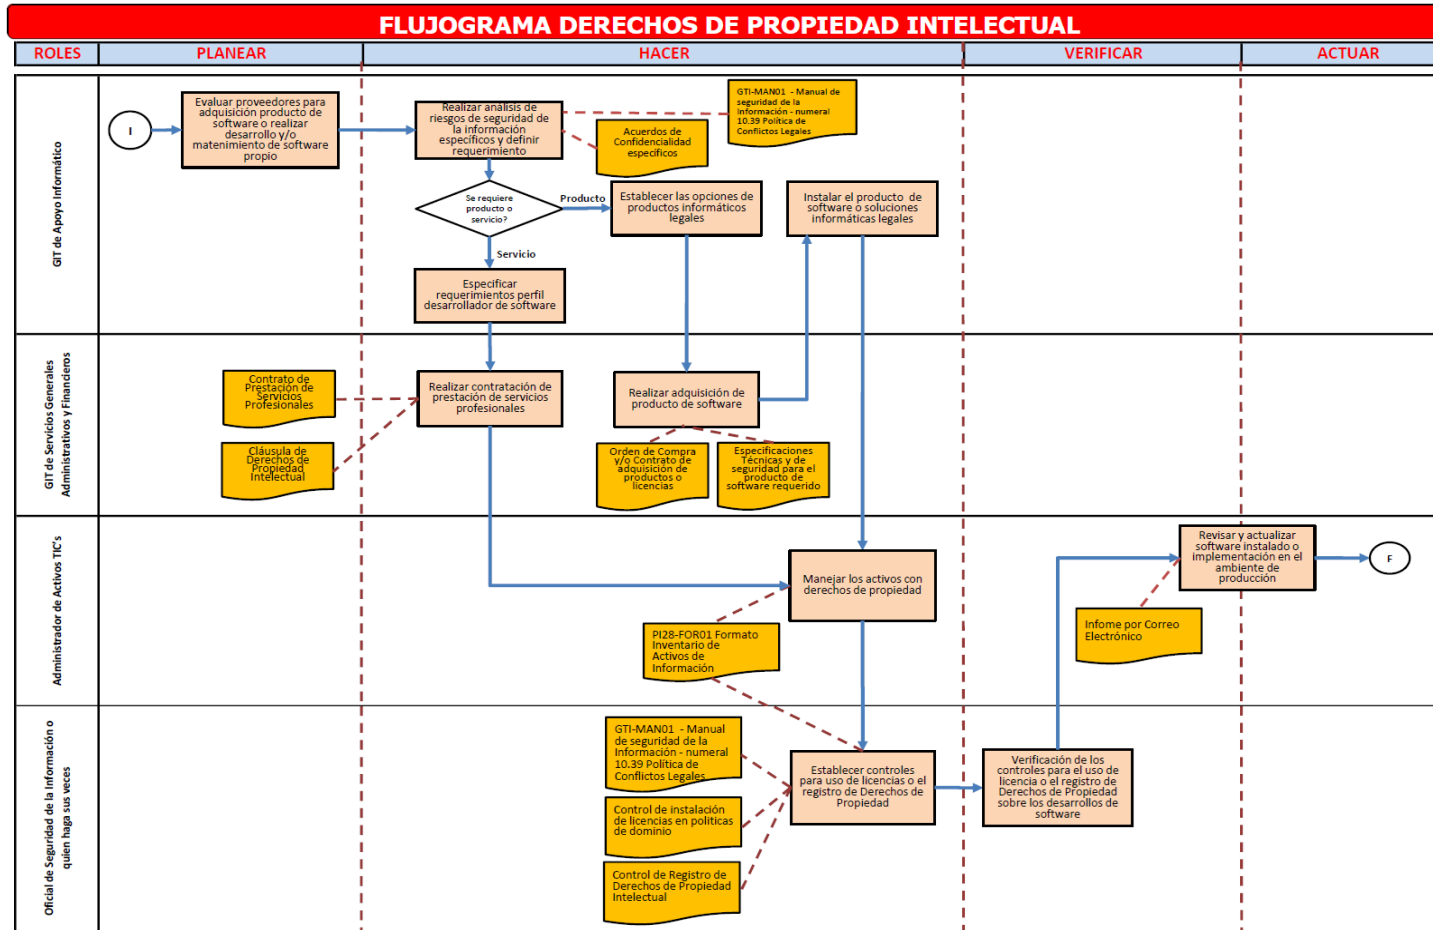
FLUJOGRAMA DERECHOS DE PROPIEDAD INTELECTUAL

| ROLES | PLANEAR | HACER | VERIFICAR | ACTUAR |
|---|---|---|---|---|

GIT de Apoyo Informático

I

Evaluar proveedores para adquisición producto de software o realizar desarrollo y/o matenimiento de software propio

Realizar análisis de riesgos de seguridad de la información específicos y definir requerimiento

GTI-MAN01 - Manual de seguridad de la información - numeral 10.39 Política de Conflictos Legales

Acuerdos de Confidencialidad específicos

Se requiere producto o servicio?

Producto

Servicio

Establecer las opciones de productos informáticos legales

Instalar el producto de software o soluciones informáticas legales

Especificar requerimientos perfil desarrollador de software

GIT de Servicios Generales Administrativos y Financieros

Contrato de Prestación de Servicios Profesionales

Cláusula de Derechos de Propiedad Intelectual

Realizar contratación de prestación de servicios profesionales

Realizar adquisición de producto de software

Orden de Compra y/o Contrato de adquisición de productos o licencias

Especificaciones Técnicas y de seguridad para el producto de software requerido

Administrador de Activos TIC's

Manejar los activos con derechos de propiedad

PI28-FOR01 Formato Inventario de Activos de Información

Revisar y actualizar software instalado o implementación en el ambiente de producción

F

Infome por Correo Electrónico

Oficial de Seguridad de la Información o quien haga sus veces

GTI-MAN01 - Manual de seguridad de la Información - numeral 10.39 Política de Conflictos Legales

Control de instalación de licencias en politicas de dominio

Control de Registro de Derechos de Propiedad Intelectual

Establecer controles para uso de licencias o el registro de Derechos de Propiedad

Verificación de los controles para el uso de licencia o el registro de Derechos de Propiedad sobre los desarrollos de software